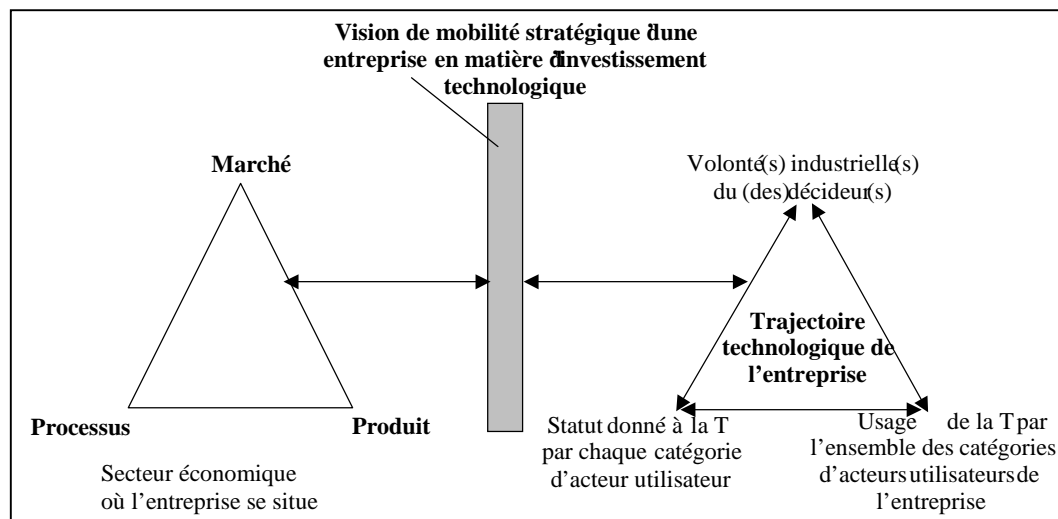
Vision de mobilité stratégique dune entreprise en matière dinvestissement technologique

Marché

Processus

Produit

Secteur économique où l'entreprise se situe

Volonté(s) industrielle(s) du (des) décideur(s)

Trajectoire technologique de l'entreprise

Statut donné à la T par chaque catégorie d'acteur utilisateur

Usage de la T par l'ensemble des catégories d'acteurs utilisateurs de l'entreprise